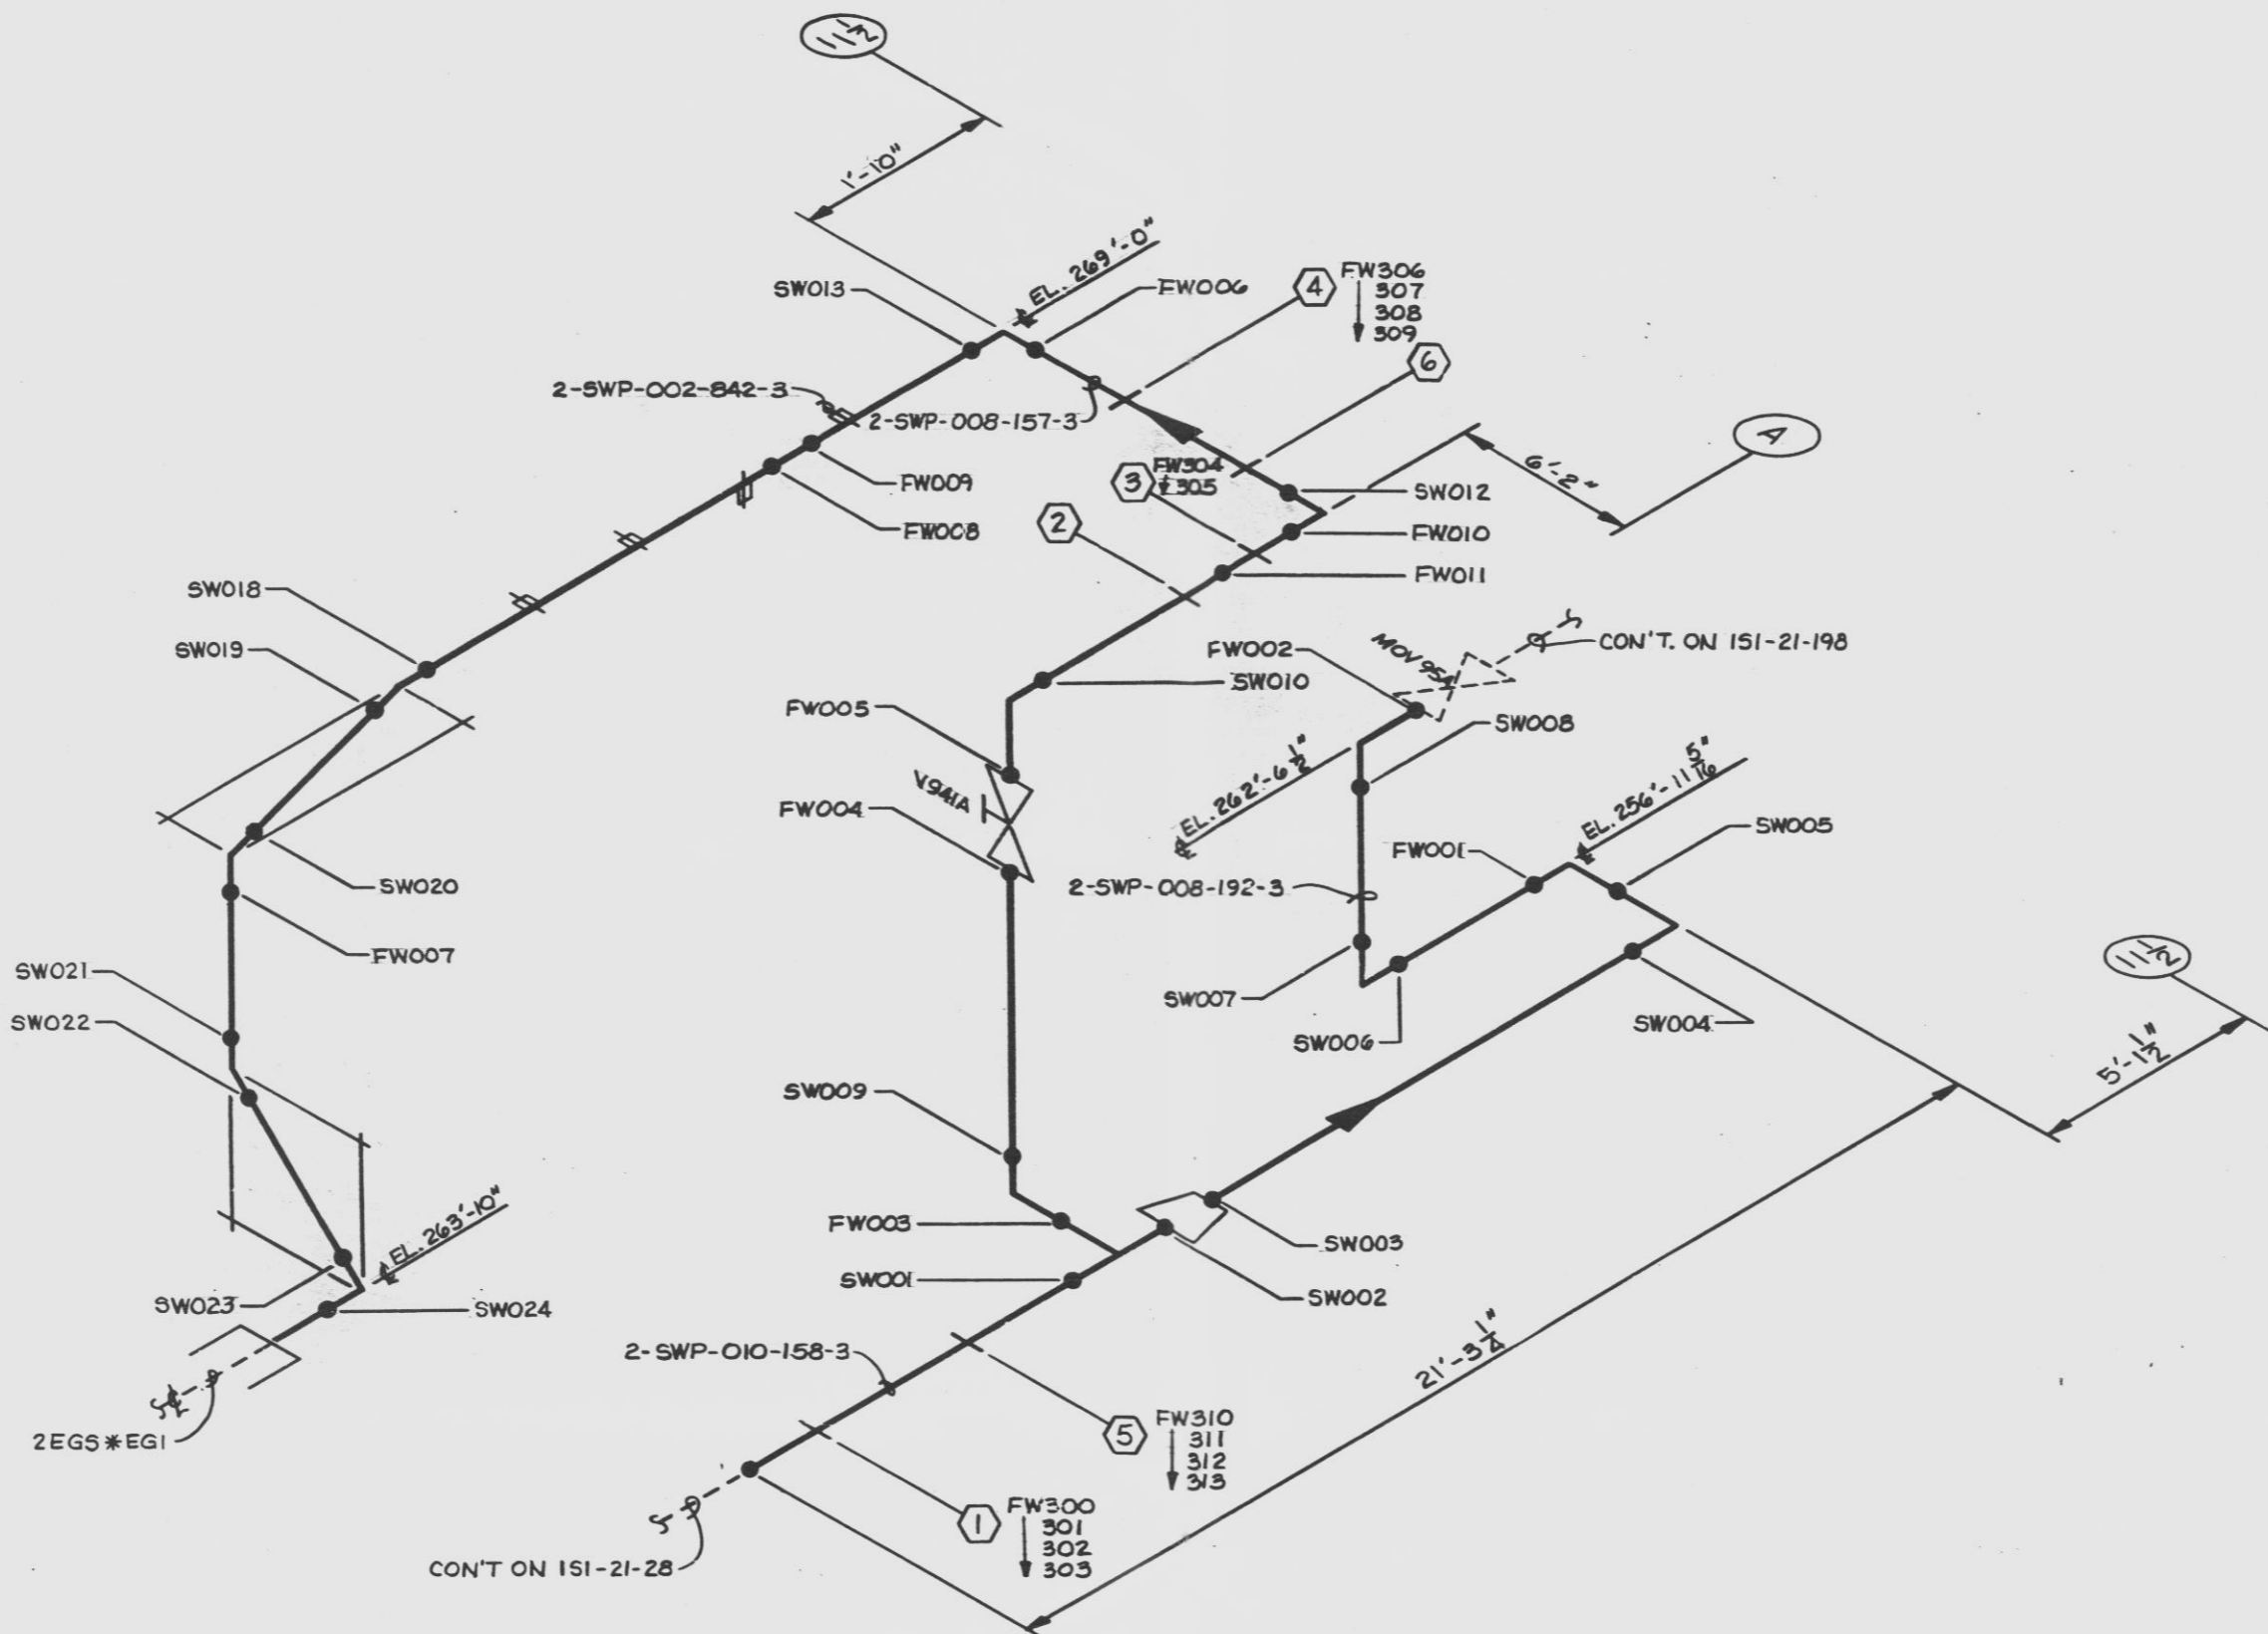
$11\frac{1}{2}$

1'-10"

EL. 269'-0"

SW013

FW006

4

FW306
307
308
309

6

2-SWP-002-842-3

2-SWP-008-157-3

A

6'-2"

FW304
305

3

SW012

FW009

FW008

FW010

2

FW011

SW018

SW019

FW002

MOV 95A

CON'T. ON 151-21-198

SW010

FW005

SW008

V941A

EL. 262'-6$\frac{1}{2}$"

FW004

EL. 256'-11$\frac{5}{16}$"

SW005

FW001

SW020

2-SWP-008-192-3

FW007

$11\frac{1}{2}$

SW021

SW007

SW004

SW022

SW006

5'-1$\frac{1}{2}$"

SW009

EL. 263'-10"

FW003

SW003

SW001

SW023

SW024

SW002

2-SWP-010-158-3

21'-3$\frac{1}{4}$"

5

FW310
311
312
313

2EGS✱EG1

1

FW300
301
302
303

CON'T ON 151-21-28